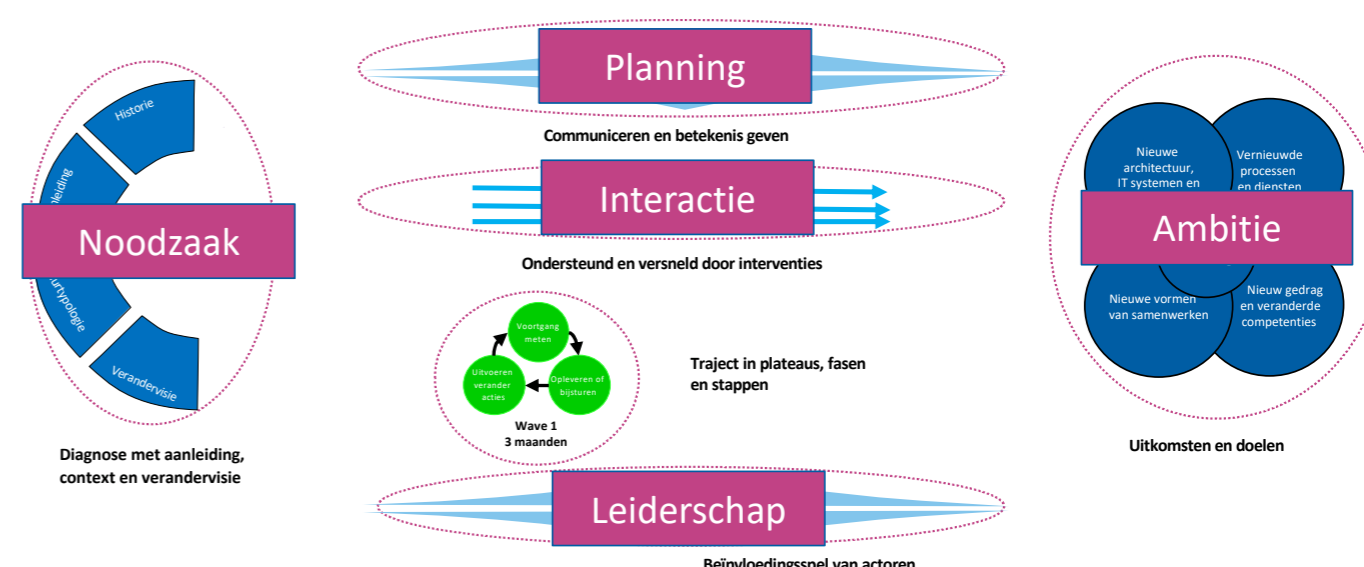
Historie

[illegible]leiding

Noodzaak

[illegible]urtypologie

Verandervisie

Diagnose met aanleiding, context en verandervisie

Planning

Communiceren en betekenis geven

Interactie

Ondersteund en versneld door interventies

Voortgang meten

Opleveren of bijsturen

Uitvoeren verander acties

Wave 1
3 maanden

Traject in plateaus, fasen en stappen

Leiderschap

Beïnvloedingsspel van actoren

Nieuwe architectuur, IT systemen en

Vernieuwde processen en diensten

Ambitie

Nieuwe vormen van samenwerken

Nieuw gedrag en veranderde competenties

Uitkomsten en doelen